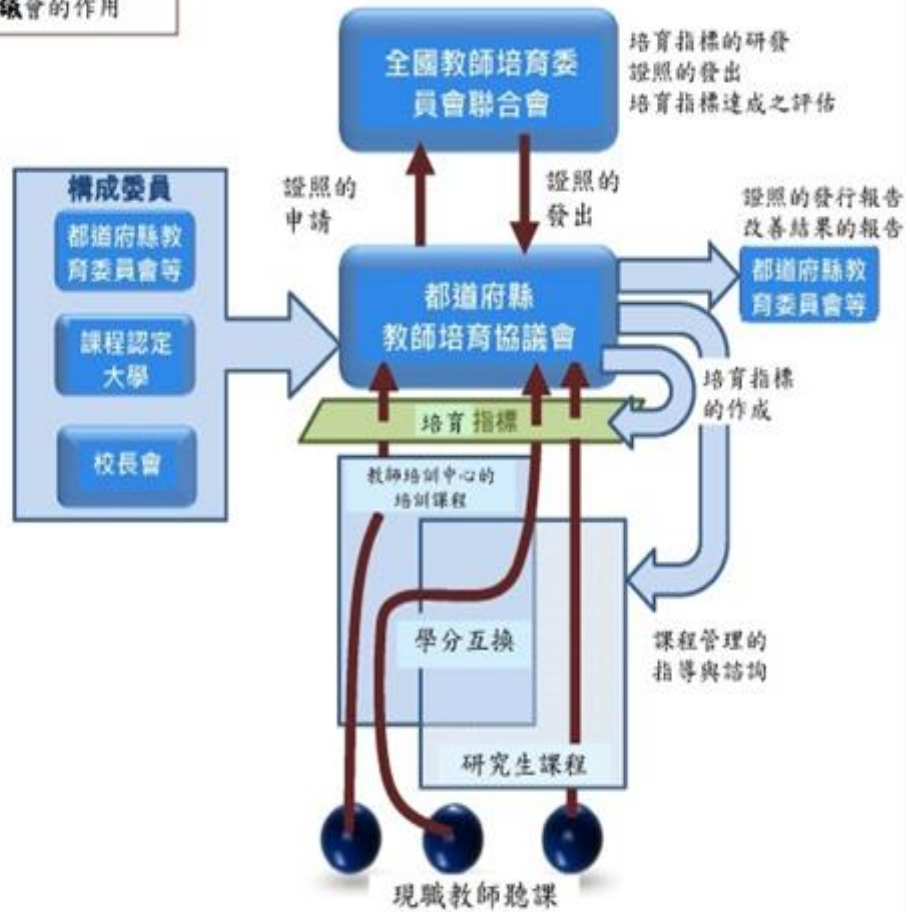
議會的作用

全國教師培育委員會聯合會

培育指標的研發
證照的發出
培育指標達成之評估

證照的申請

證照的發出

構成委員

都道府縣教育委員會等

課程認定大學

校長會

都道府縣教師培育協議會

證照的發行報告
改善結果的報告

都道府縣教育委員會等

培育指標的作成

培育 指標

教師培訓中心的培訓課程

學分互換

課程管理的指導與諮詢

研究生課程

現職教師聽課